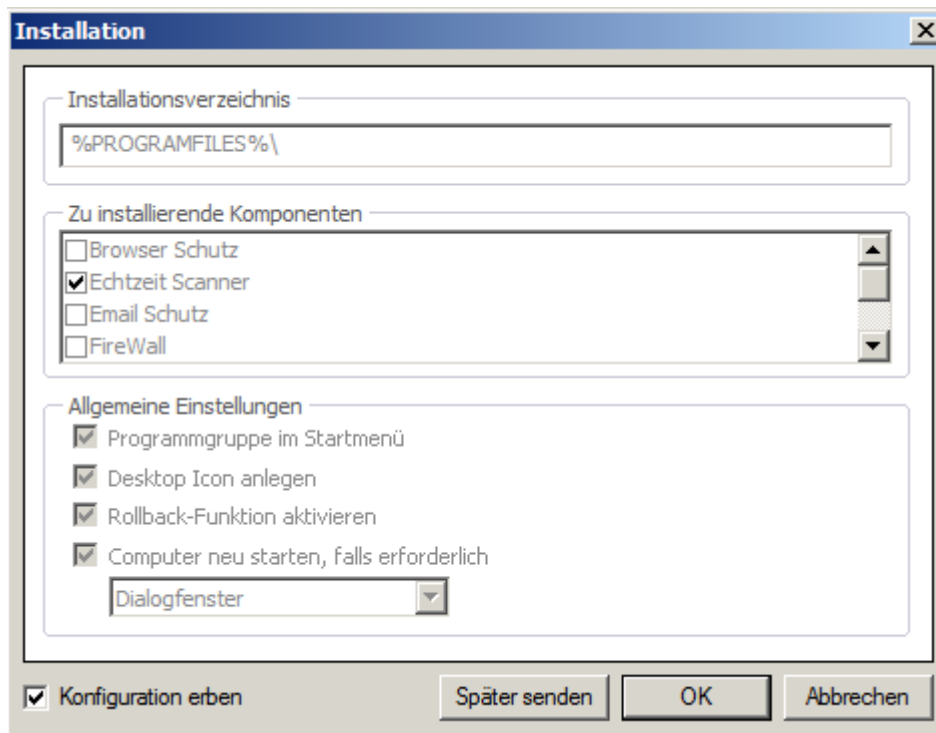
Installation

Installationsverzeichnis

%PROGRAMFILES%\

Zu installierende Komponenten

Browser Schutz
Echtzeit Scanner
Email Schutz
FireWall

Allgemeine Einstellungen

Programmgruppe im Startmenü
Desktop Icon anlegen
Rollback-Funktion aktivieren
Computer neu starten, falls erforderlich
Dialogfenster

Konfiguration erben

Später senden
OK
Abbrechen